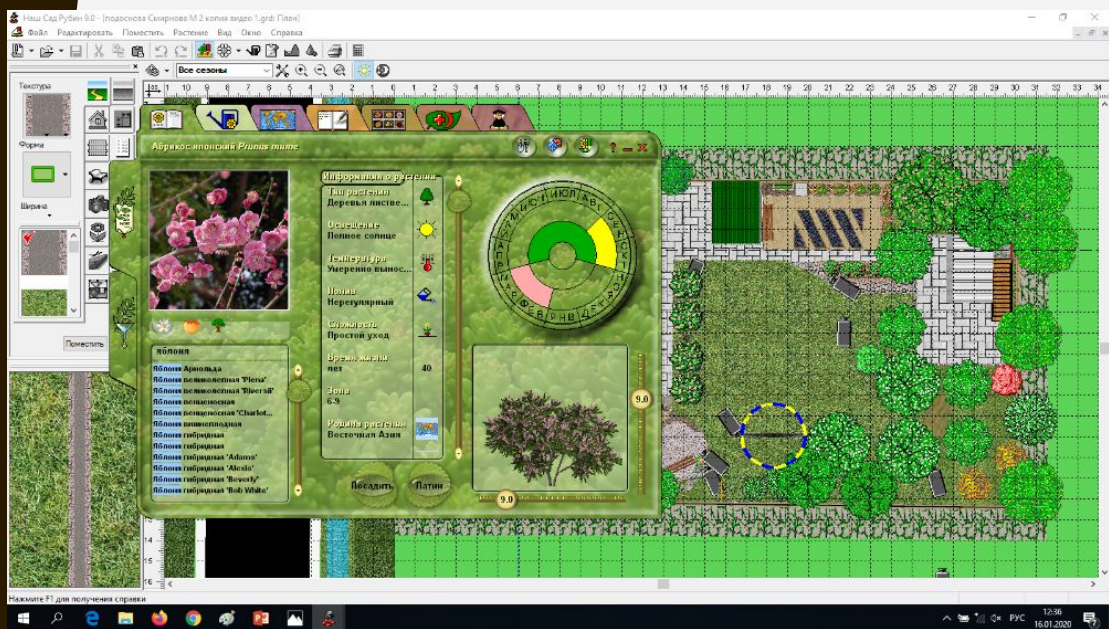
Наш Сад Рубин 9.0 - [подоснова Смирнова М.2 копия видео 1.grd: План]
Файл Редактировать Поместить Растение Вид Окно Справка
Все сезоны
Текстура
Форма
Ширина
Поместить
Абрикос японский Prunus mume
Информация о растении
Тип растения
Деревья листве...
Освещение
Полное солнце
Температура
Умеренно вынос...
Полив
Нерегулярный
Сложность
Простой уход
Время жизни
лет 40
Зона
6-9
Родина растения
Восточная Азия
Яблоня
Яблоня Арнольда
Яблоня великолепная 'Pieria'
Яблоня великолепная 'Riversii'
Яблоня вишнеплодная
Яблоня вишнеплодная 'Charlot...
Яблоня вишнеплодная
Яблоня гибридная
Яблоня гибридная
Яблоня гибридная 'Adams'
Яблоня гибридная 'Alexis'
Яблоня гибридная 'Beverly'
Яблоня гибридная 'Bob White'
Посадить
Латин
9.0
9.0
Нажмите F1 для получения справки
РУС 12:36 16.01.2020